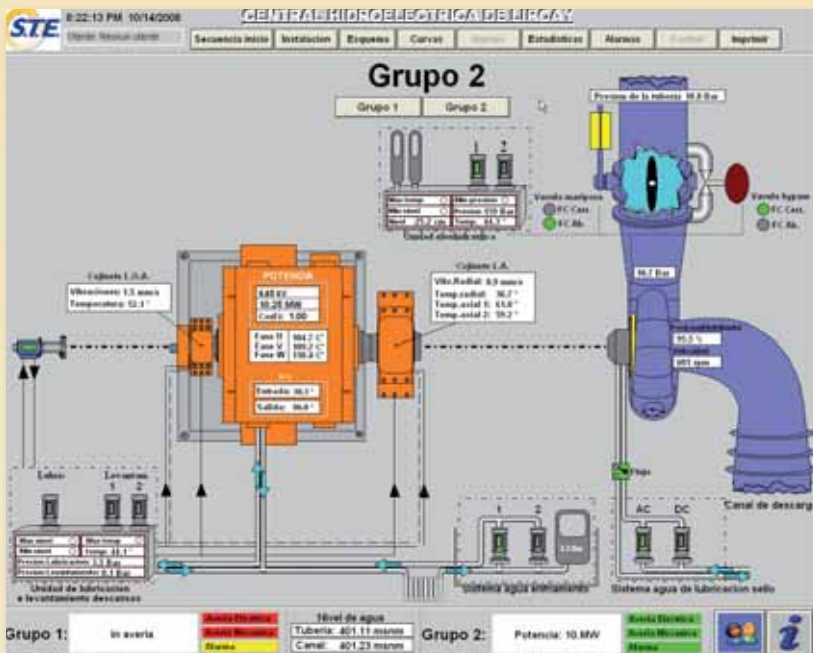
STE 8:22:13 PM 10/14/2008
Usuario: Nesicuti usuario

CENTRAL HIDROELECTRICA DE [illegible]

Secuencia inicio | Instalacion | Esquema | Curvas | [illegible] | Estadisticas | Alarmas | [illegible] | Imprimir

Grupo 2

Grupo 1 | Grupo 2

Presion de la tuberia 10.8 Bar

1 2

Nivel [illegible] | Min presion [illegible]
Nivel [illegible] | Presion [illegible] Bar
Nivel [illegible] | Temp. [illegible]
Unidad oleohidraulica

Valvula mariposa
FC Cerr.
FC Ab.

Valvula bypass
FC Cerr.
FC Ab.

Cojinete L.O.A.
Vibraciones: 1.5 mm/s
Temperatura: 52.1 °

POTENCIA
640 kV
10.26 MW
CosFi: 1.00

Fase U 104.2 C°
Fase V 105.2 C°
Fase W 110.2 C°

Aire
Entrada 36.1 °
Salida 56.6 °

Cojinete L.A.
Vibr.Radial: 0.5 mm/s
Temp.radial: 36.7 °
Temp.axial 1: 61.0 °
Temp.axial 2: 59.2 °

56.7 Bar

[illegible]
95.3 %
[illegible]
601 rpm

Flujo

Canal de descarga

Lubric
Levantam.
1 2

Min nivel | Max temp.
Min nivel | Temp. 41.1 °
Presion lubricacion 2.3 Bar
Presion Levantamiento 0.1 Bar
Unidad de lubricacion y levantamiento descansos

1 2
Sistema agua enfriamiento

AC DC
Sistema agua de lubricacion sello

Grupo 1: | In averia | Averia Electrica | Averia Mecanica | Alarma | Nivel de agua | Tuberia: 401.11 msnm | Canal: 401.23 msnm | Grupo 2: | Potencia: 10.MW | Averia Electrica | Averia Mecanica | Alarma